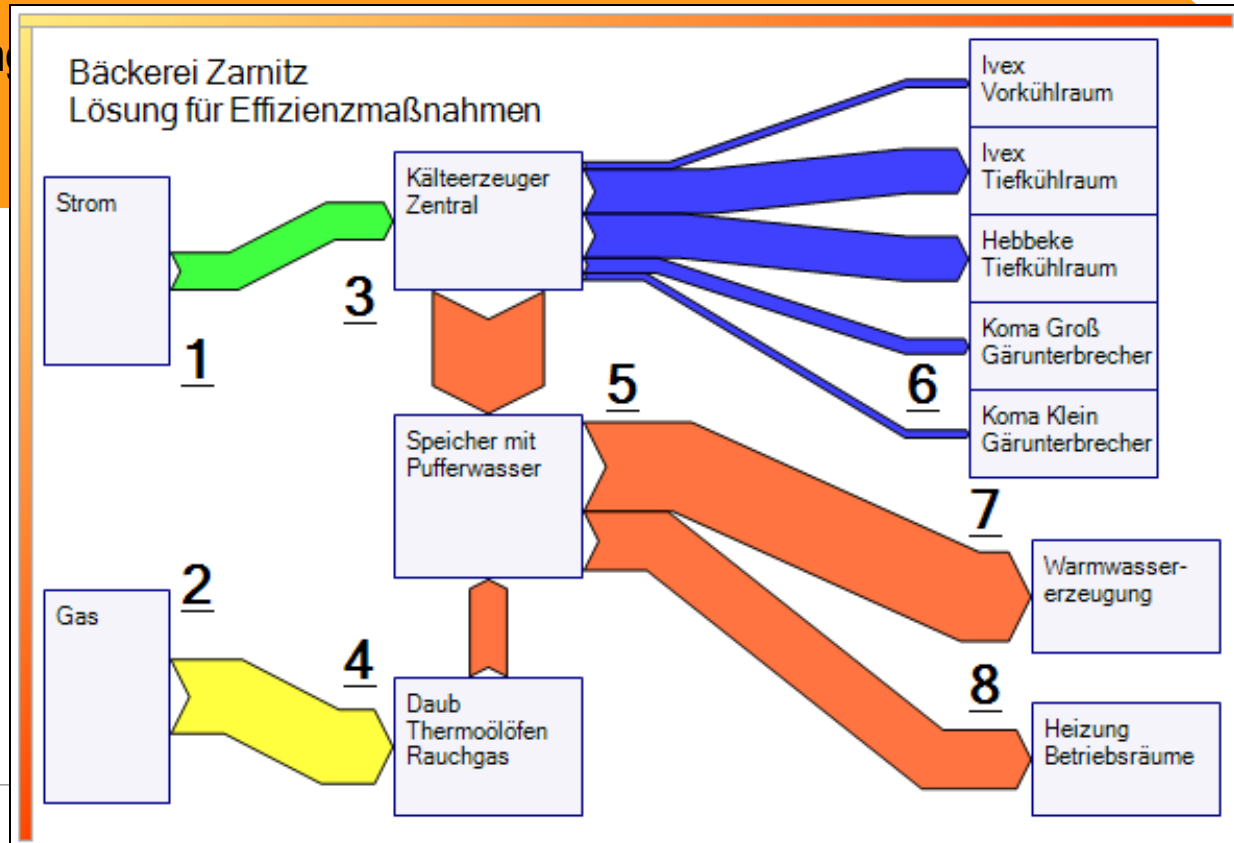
Bäckerei Zarnitz
Lösung für Effizienzmaßnahmen

Strom

1

Kälteerzeuger Zentral

3

Ivex Vorkühlraum

Ivex Tiefkühlraum

Hebbeke Tiefkühlraum

Koma Groß Gärunterbrecher

6

Koma Klein Gärunterbrecher

5

Speicher mit Pufferwasser

7

Warmwassererzeugung

2

Gas

4

Daub Thermoölöfen Rauchgas

8

Heizung Betriebsräume